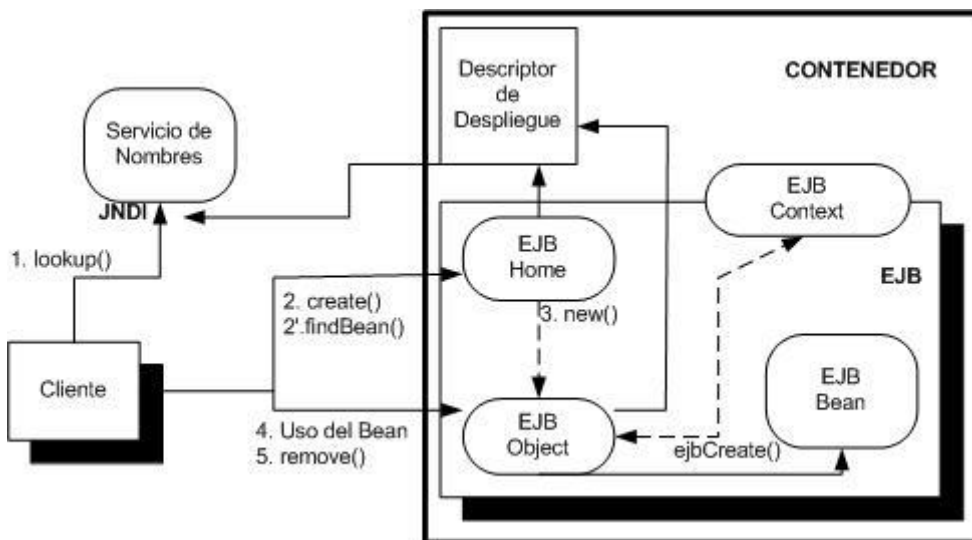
Descriptor de Despliegue

CONTENEDOR

Servicio de Nombres

JNDI

EJB Context

1. lookup()

EJB Home

EJB

2. create()
2'.findBean()

3. new()

Cliente

EJB Bean

4. Uso del Bean
5. remove()

EJB Object

ejbCreate()